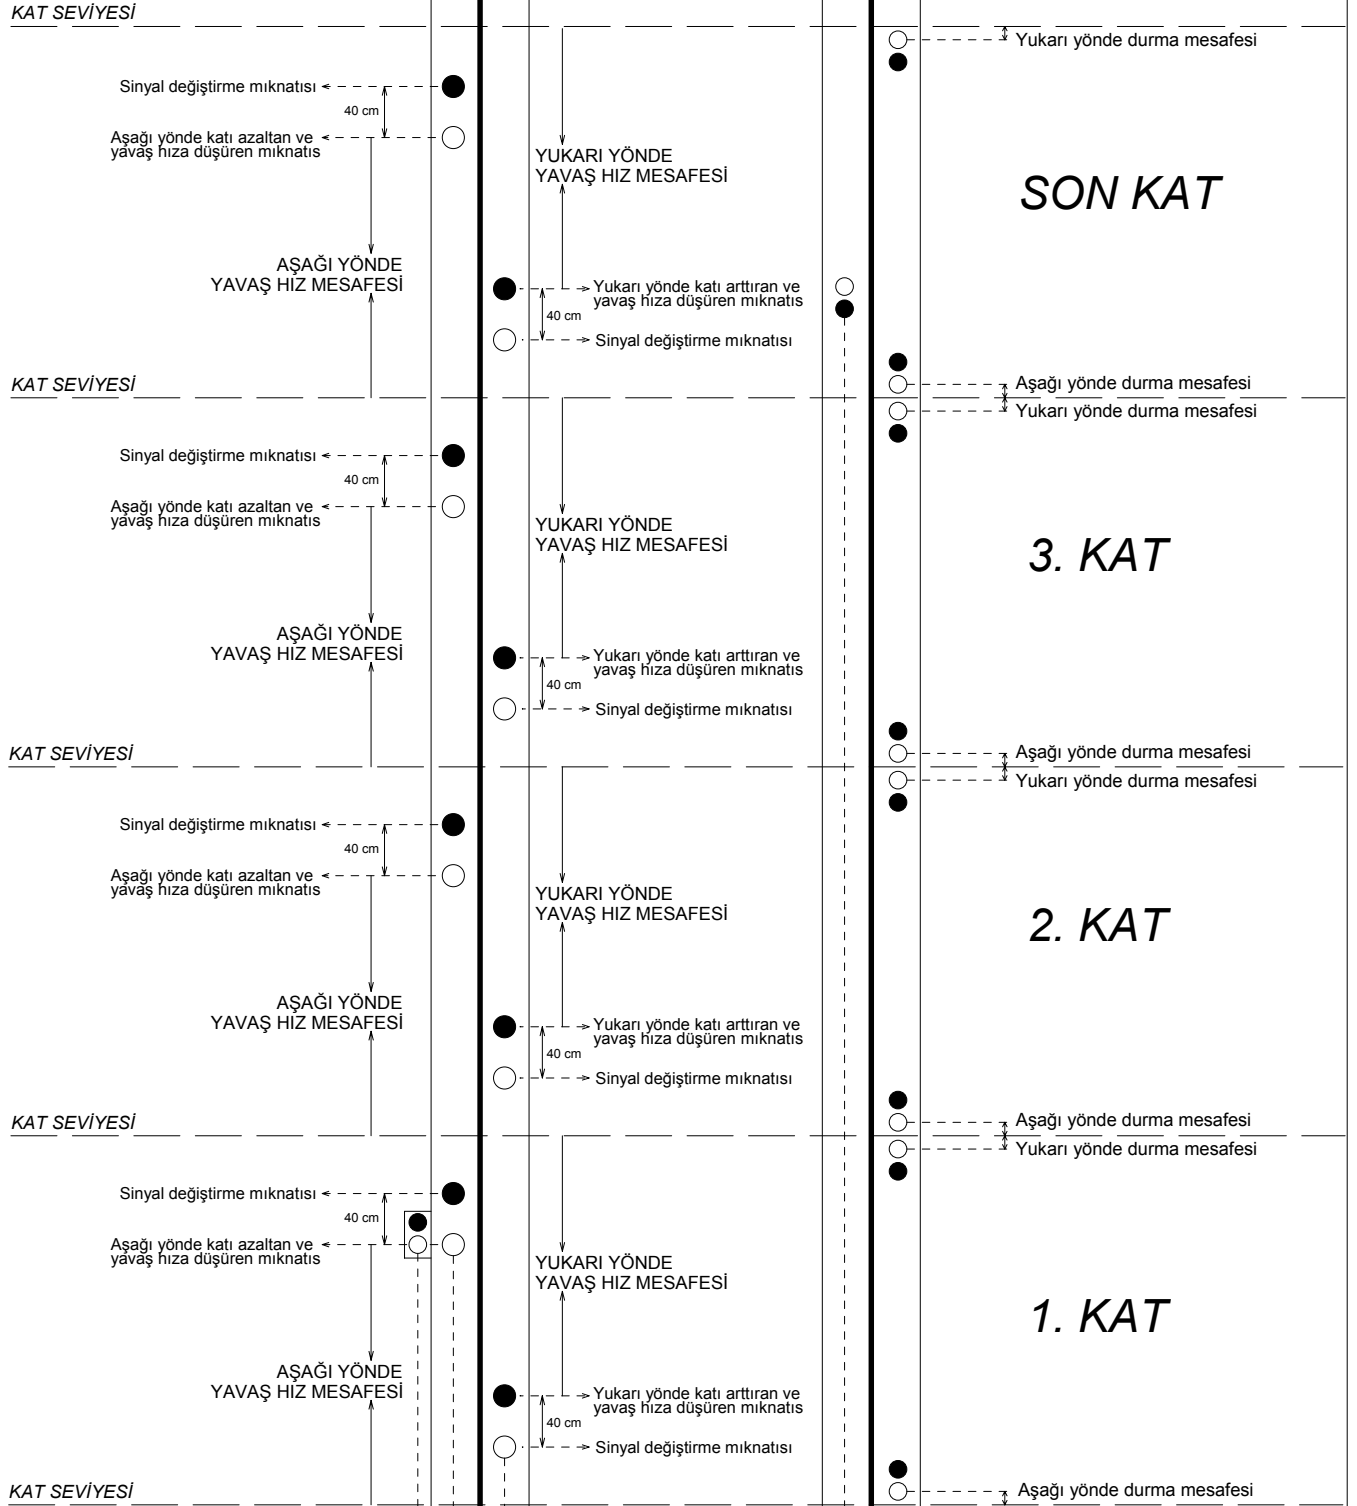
KAT SEVİYESİ

Yukarı yönde durma mesafesi

Sinyal değiştirme mıknatısı

40 cm

Aşağı yönde katı azaltan ve yavaş hıza düşüren mıknatıs

YUKARI YÖNDE YAVAŞ HIZ MESAFESİ

SON KAT

AŞAĞI YÖNDE YAVAŞ HIZ MESAFESİ

Yukarı yönde katı arttıran ve yavaş hıza düşüren mıknatıs

40 cm

Sinyal değiştirme mıknatısı

KAT SEVİYESİ

Aşağı yönde durma mesafesi

Yukarı yönde durma mesafesi

Sinyal değiştirme mıknatısı

40 cm

Aşağı yönde katı azaltan ve yavaş hıza düşüren mıknatıs

YUKARI YÖNDE YAVAŞ HIZ MESAFESİ

3. KAT

AŞAĞI YÖNDE YAVAŞ HIZ MESAFESİ

Yukarı yönde katı arttıran ve yavaş hıza düşüren mıknatıs

40 cm

Sinyal değiştirme mıknatısı

KAT SEVİYESİ

Aşağı yönde durma mesafesi

Yukarı yönde durma mesafesi

Sinyal değiştirme mıknatısı

40 cm

Aşağı yönde katı azaltan ve yavaş hıza düşüren mıknatıs

YUKARI YÖNDE YAVAŞ HIZ MESAFESİ

2. KAT

AŞAĞI YÖNDE YAVAŞ HIZ MESAFESİ

Yukarı yönde katı arttıran ve yavaş hıza düşüren mıknatıs

40 cm

Sinyal değiştirme mıknatısı

KAT SEVİYESİ

Aşağı yönde durma mesafesi

Yukarı yönde durma mesafesi

Sinyal değiştirme mıknatısı

40 cm

Aşağı yönde katı azaltan ve yavaş hıza düşüren mıknatıs

YUKARI YÖNDE YAVAŞ HIZ MESAFESİ

1. KAT

AŞAĞI YÖNDE YAVAŞ HIZ MESAFESİ

Yukarı yönde katı arttıran ve yavaş hıza düşüren mıknatıs

40 cm

Sinyal değiştirme mıknatısı

KAT SEVİYESİ

Aşağı yönde durma mesafesi